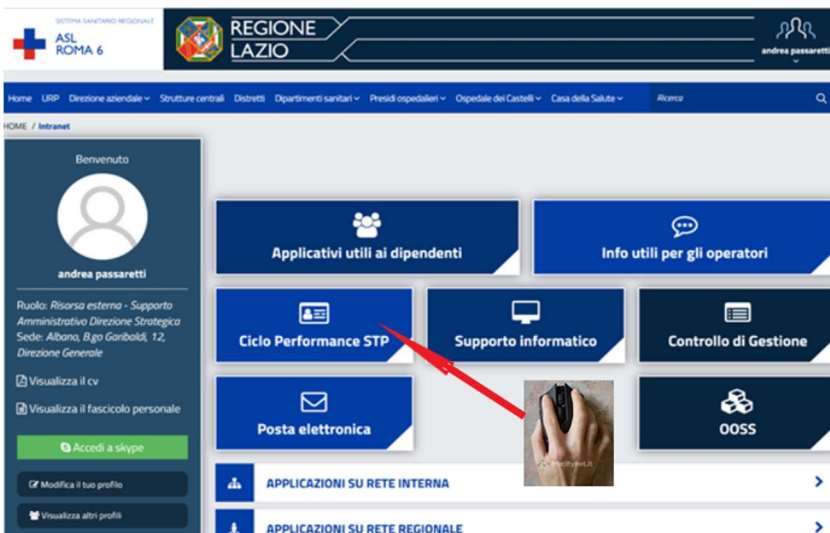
SISTEMA SANITARIO REGIONALE
ASL ROMA 6

REGIONE LAZIO

andrea passaretti

Home URP Direzione aziendale Strutture centrali Distretti Dipartimenti sanitari Presidi ospedalieri Ospedale dei Castelli Casa della Salute Ricerca

HOME / Intranet

Benvenuto

andrea passaretti

Ruolo: Risorsa esterna - Supporto Amministrativo Direzione Strategica
Sede: Albano, B.go Garibaldi, 12, Direzione Generale

Visualizza il cv

Visualizza il fascicolo personale

Accedi a skype

Modifica il tuo profilo

Visualizza altri profili

Applicativi utili ai dipendenti

Info utili per gli operatori

Ciclo Performance STP

Supporto informatico

Controllo di Gestione

Posta elettronica

OOSS

APPLICAZIONI SU RETE INTERNA

APPLICAZIONI SU RETE REGIONALE